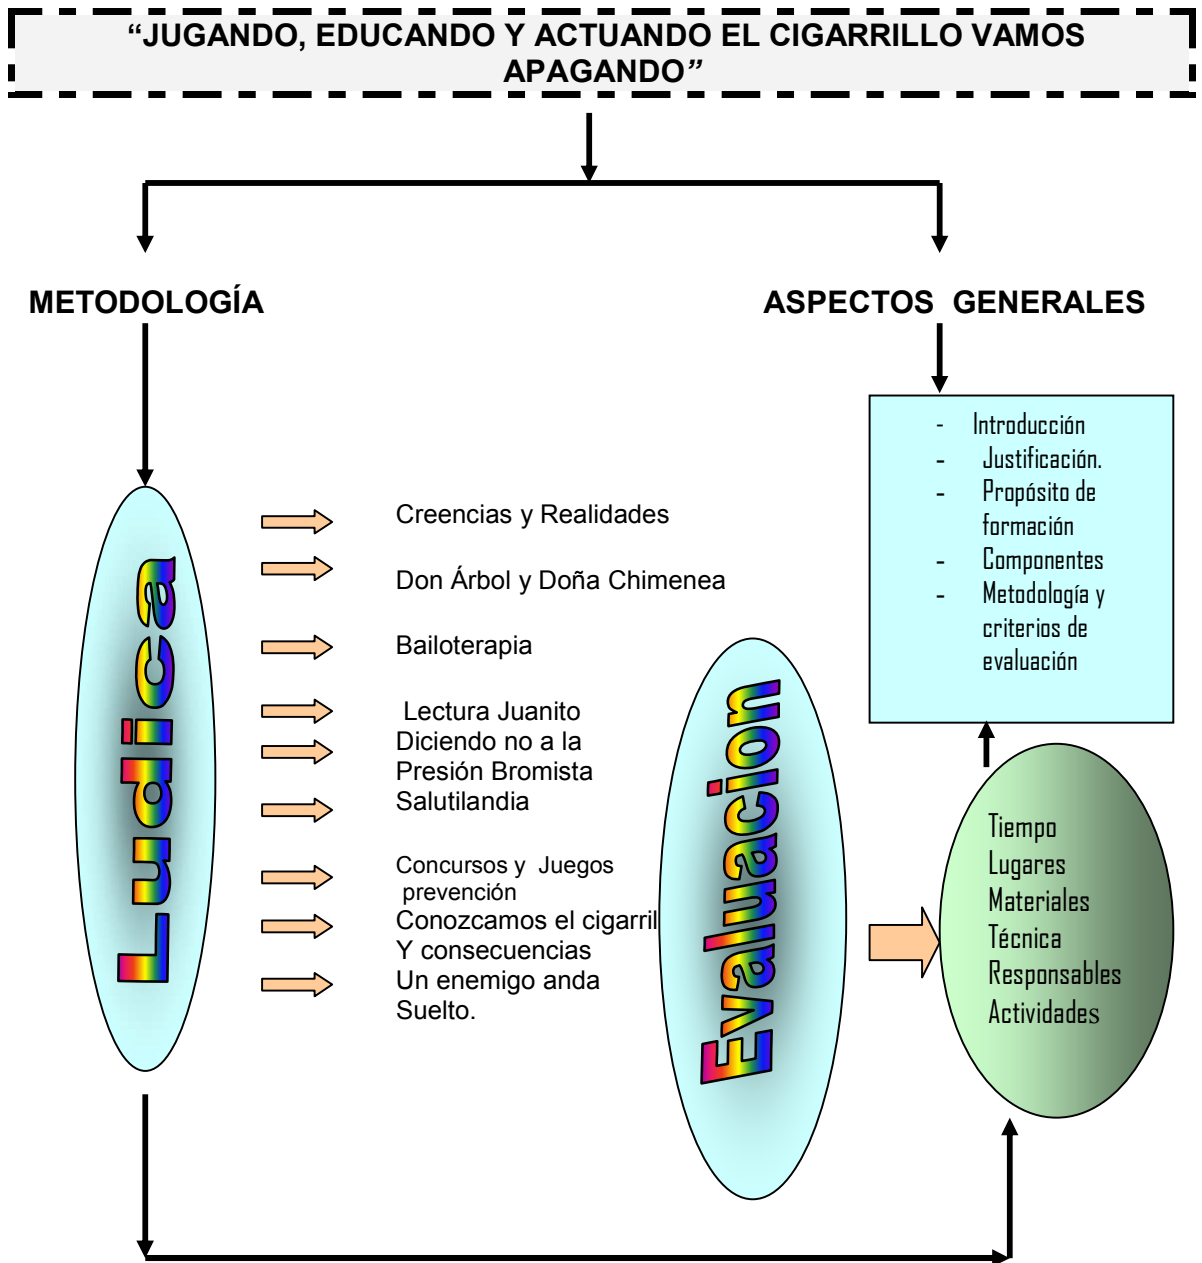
“JUGANDO, EDUCANDO Y ACTUANDO EL CIGARRILLO VAMOS APAGANDO”

METODOLOGÍA

ASPECTOS GENERALES

- Introducción
- Justificación.
- Propósito de formación
- Componentes
- Metodología y criterios de evaluación

Ludica

Creencias y Realidades

Don Árbol y Doña Chimenea

Bailoterapia

Lectura Juanito
Diciendo no a la
Presión Bromista
Salutilandia

Concursos y Juegos
prevención
Conozcamos el cigarril
Y consecuencias
Un enemigo anda
Suelto.

Evaluacion

Tiempo
Lugares
Materiales
Técnica
Responsables
Actividades